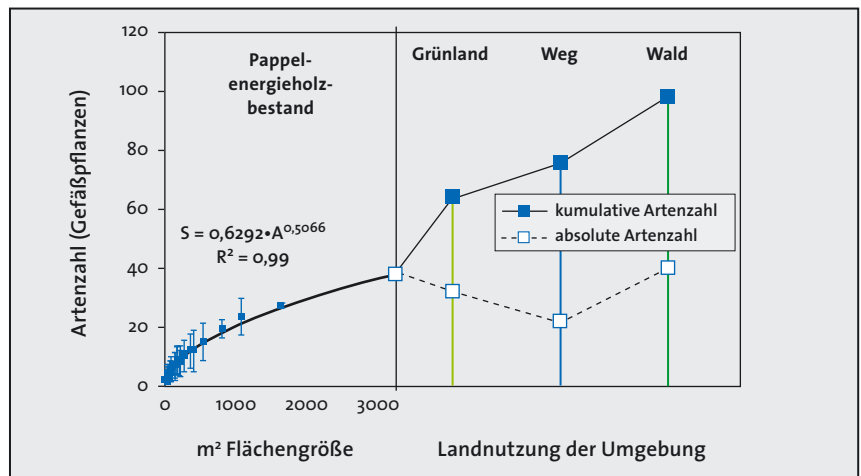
120
100
80
60
40
20
0

Artenzahl (Gefäßpflanzen)

Pappelenergieholzbestand

Grünland
Weg
Wald

kumulative Artenzahl
absolute Artenzahl

$S = 0{,}6292 \cdot A^{0{,}5066}$
$R^2 = 0{,}99$

0
1000
2000
3000

m² Flächengröße

Landnutzung der Umgebung